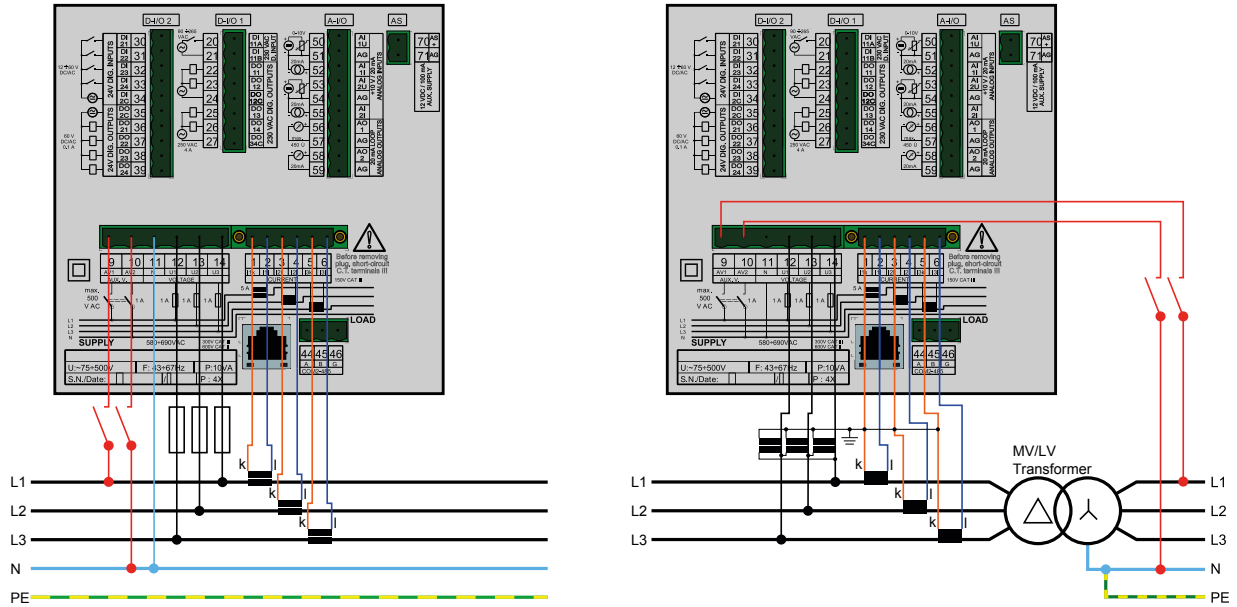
D-I/O 2
D-I/O 1
A-I/O
AS

DI 21 30
DI 22 31
DI 23 32
DI 24 33
DI 1C 34
DO 21 35
DO 22 36
DO 23 37
DO 24 38
DO 24C 39
24V DIG. INPUTS
24V DIG. OUTPUTS
12 ÷ 60 V DC/AC
60 V DC/AC 0,1 A

90 ÷ 265 VAC
20 21 22 23 24 25 26 27
250 VAC 4 A
DI 11A 11B
DO 11 12 12C 13 14 34C
90-265 VAC DIG. INPUT
230 VAC DIG. OUTPUTS

0÷10V
20mA
50 51 52 53 54 55 56 57 58 59
AI 1U AG AI 1I AI 2U AG AI 2I AO 1 AG AO 2 AG
±10 V / 20 mA ANALOG INPUTS
20 mA LOOP ANALOG OUTPUTS
max. 450 Ω
20mA

70 AS + 71 AG
12 VDC / 100 mA AUX. SUPPLY

Before removing plug, short-circuit C.T. terminals !!!

9 10 11 12 13 14
AV1 AV2 N U1 U2 U3
AUX. V. VOLTAGE
1 2 3 4 5 6
I1k I1l I2k I2l I3k I3l
CURRENT
150V CAT III
5 A
max. 500 V AC
1 A 1 A 1 A 1 A
L1 L2 L3 N
LOAD
SUPPLY
580÷690VAC
300V CAT III 600V CAT II
44 45 46
A B G
COM2-485
U:~75÷500V
F: 43÷67Hz
P:10VA
S.N./Date:
P : 4X

k l
k l
k l

MV/LV Transformer

L1
L2
L3
N
PE